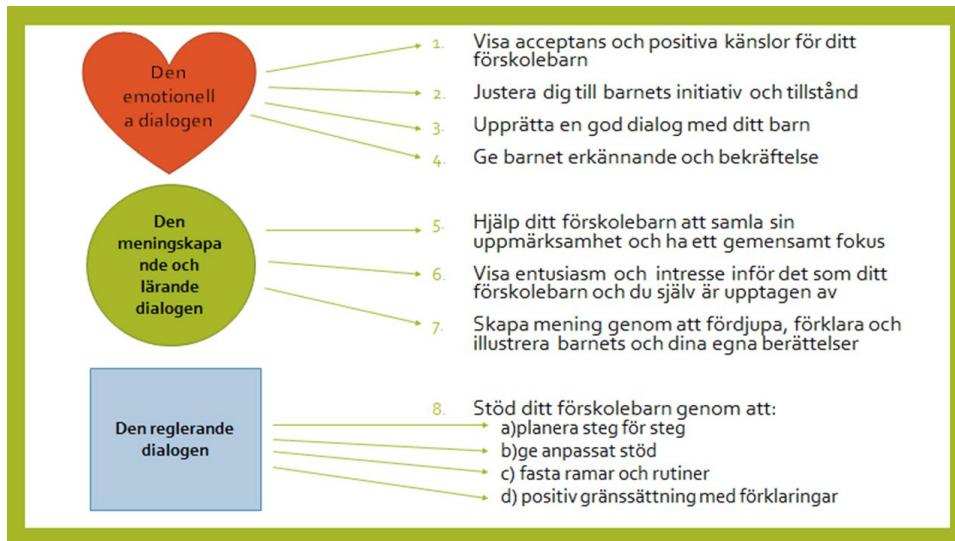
Den emotionell a dialogen

1. Visa acceptans och positiva känslor för ditt förskolebarn

2. Justera dig till barnets initiativ och tillstånd

3. Upprätta en god dialog med ditt barn

4. Ge barnet erkännande och bekräftelse

Den meningskapa nde och lärande dialogen

5. Hjälp ditt förskolebarn att samla sin uppmärksamhet och ha ett gemensamt fokus

6. Visa entusiasm och intresse inför det som ditt förskolebarn och du själv är upptagen av

7. Skapa mening genom att fördjupa, förklara och illustrera barnets och dina egna berättelser

Den reglerande dialogen

8. Stöd ditt förskolebarn genom att:
a)planera steg för steg
b)ge anpassat stöd
c) fasta ramar och rutiner
d) positiv gränssättning med förklaringar